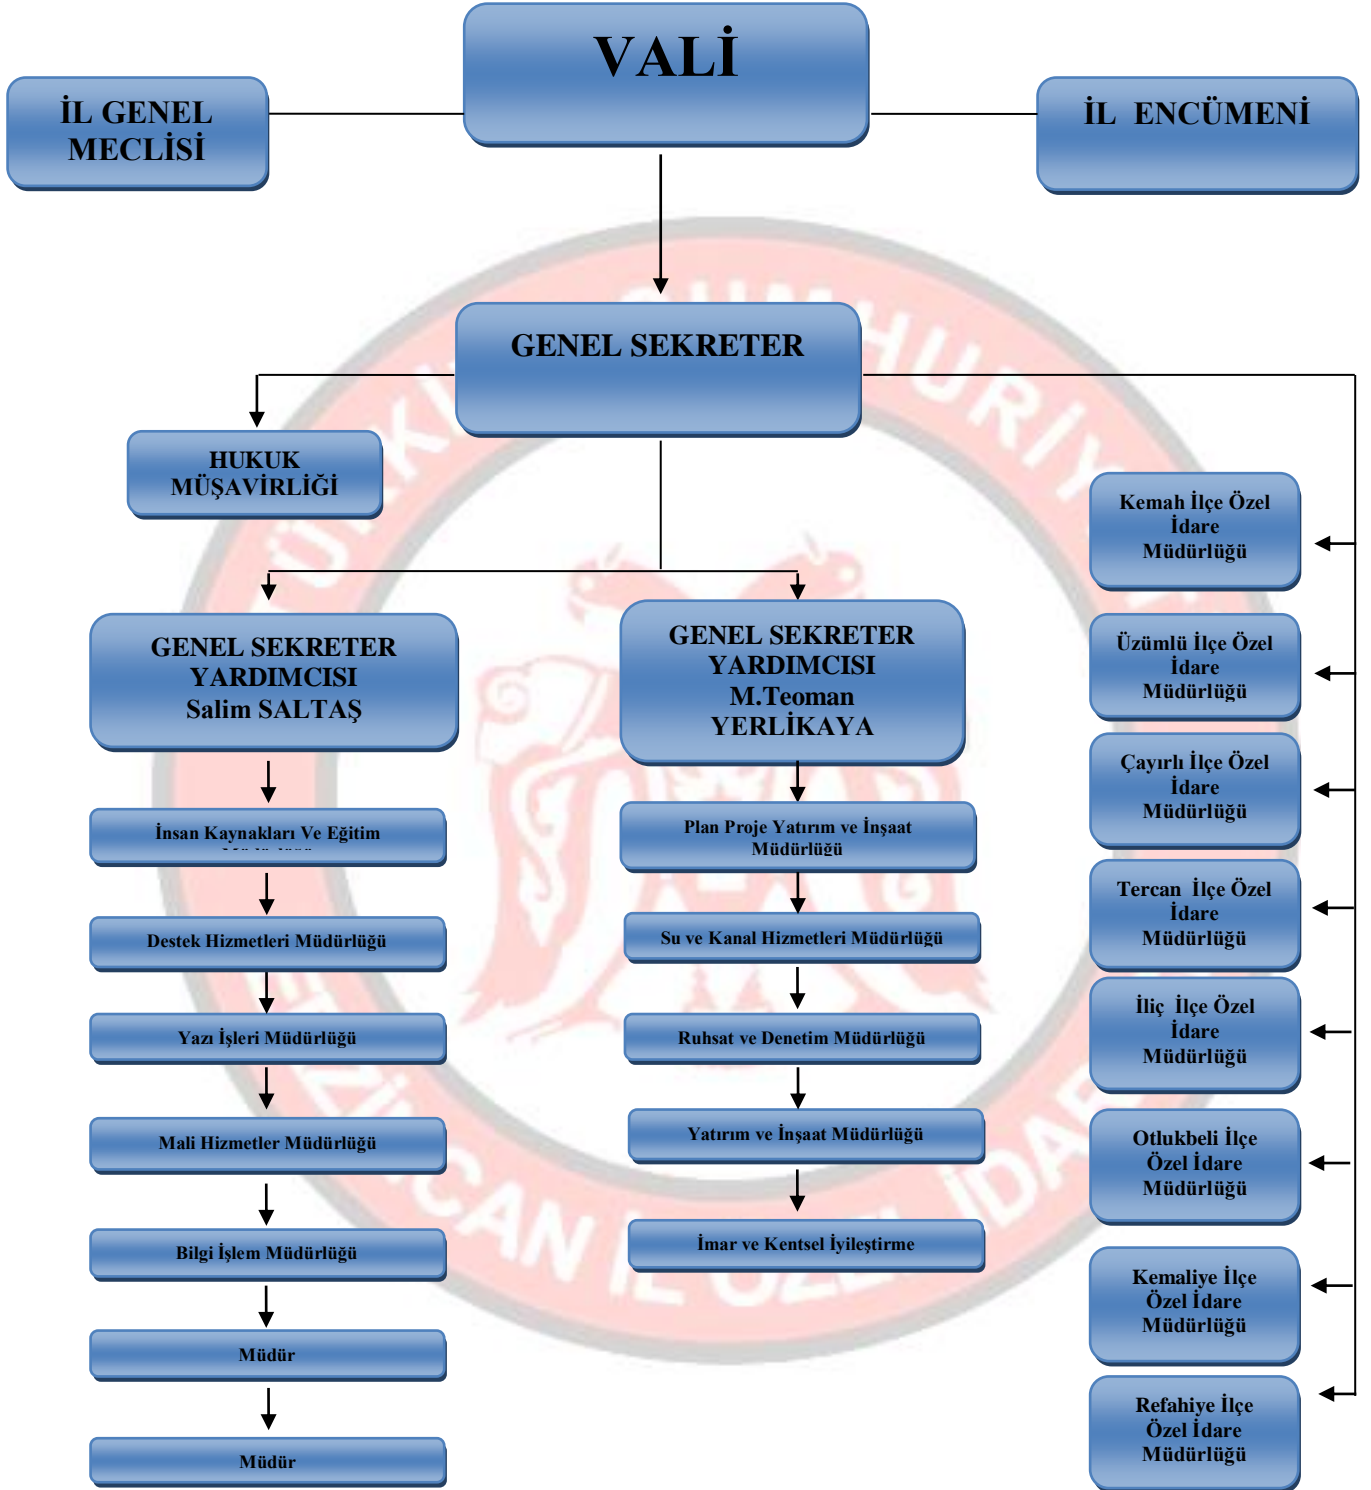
VALİ

İL GENEL MECLİSİ

İL ENCÜMENİ

GENEL SEKRETER

HUKUK MÜŞAVİRLİĞİ

GENEL SEKRETER YARDIMCISI Salim SALTAŞ

GENEL SEKRETER YARDIMCISI M.Teoman YERLİKAYA

İnsan Kaynakları Ve Eğitim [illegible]

Destek Hizmetleri Müdürlüğü

Yazı İşleri Müdürlüğü

Mali Hizmetler Müdürlüğü

Bilgi İşlem Müdürlüğü

Müdür

Müdür

Plan Proje Yatırım ve İnşaat Müdürlüğü

Su ve Kanal Hizmetleri Müdürlüğü

Ruhsat ve Denetim Müdürlüğü

Yatırım ve İnşaat Müdürlüğü

İmar ve Kentsel İyileştirme

Kemah İlçe Özel İdare Müdürlüğü

Üzümlü İlçe Özel İdare Müdürlüğü

Çayırlı İlçe Özel İdare Müdürlüğü

Tercan İlçe Özel İdare Müdürlüğü

İliç İlçe Özel İdare Müdürlüğü

Otlukbeli İlçe Özel İdare Müdürlüğü

Kemaliye İlçe Özel İdare Müdürlüğü

Refahiye İlçe Özel İdare Müdürlüğü

CUMHURİYETİ ERZİNCAN İL ÖZEL İDARESİ